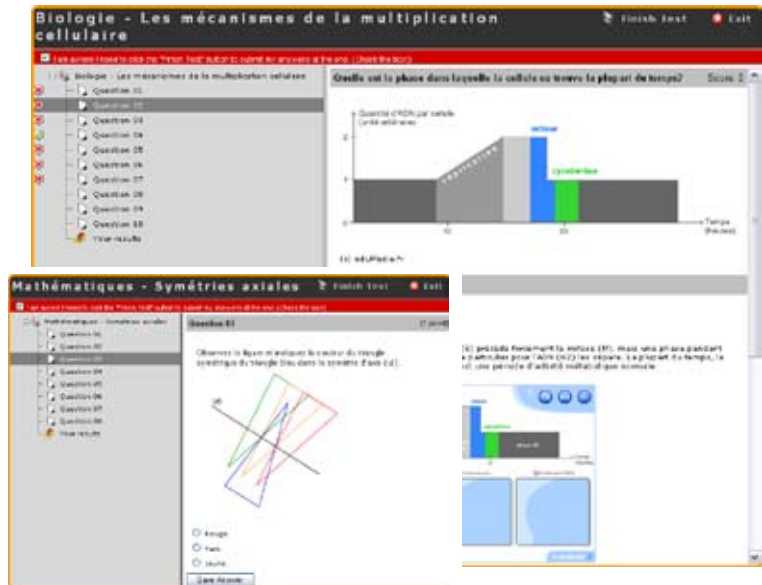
Biologie - Les mécanismes de la multiplication cellulaire

Finish test

Exit

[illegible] "Finish Test" button to submit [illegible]

Biologie - Les mécanismes de la multiplication cellulaire

Question 01

Question 02

Question 03

Question 04

Question 05

Question 06

Question 07

Question 08

Question 09

Question 10

Your results

Quelle est la phase dans laquelle la cellule se trouve la plupart du temps?

Score: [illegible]

Quantité d'ADN par cellule (unité arbitraire)

2

1

0

réplication

mitose

cytodiérèse

10

20

Temps (heures)

Mathématiques - Symétries axiales

Finish test

Exit

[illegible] "Finish Test" button to submit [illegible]

Mathématiques - Symétries axiales

Question 01

Question 02

Question 03

Question 04

Question 05

Question 06

Question 07

Question 08

Your results

Question 03

Observez la figure et indiquez la couleur du triangle symétrique du triangle bleu dans la symétrie d'axe (d).

(d)

Rouge

Vert

Jaune

Save Answer

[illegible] précède forcément la mitose (M). Mais une phase pendant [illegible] particulier pour l'ADN (G2) les sépare. La plupart du temps, la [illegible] une période d'activité métabolique normale.